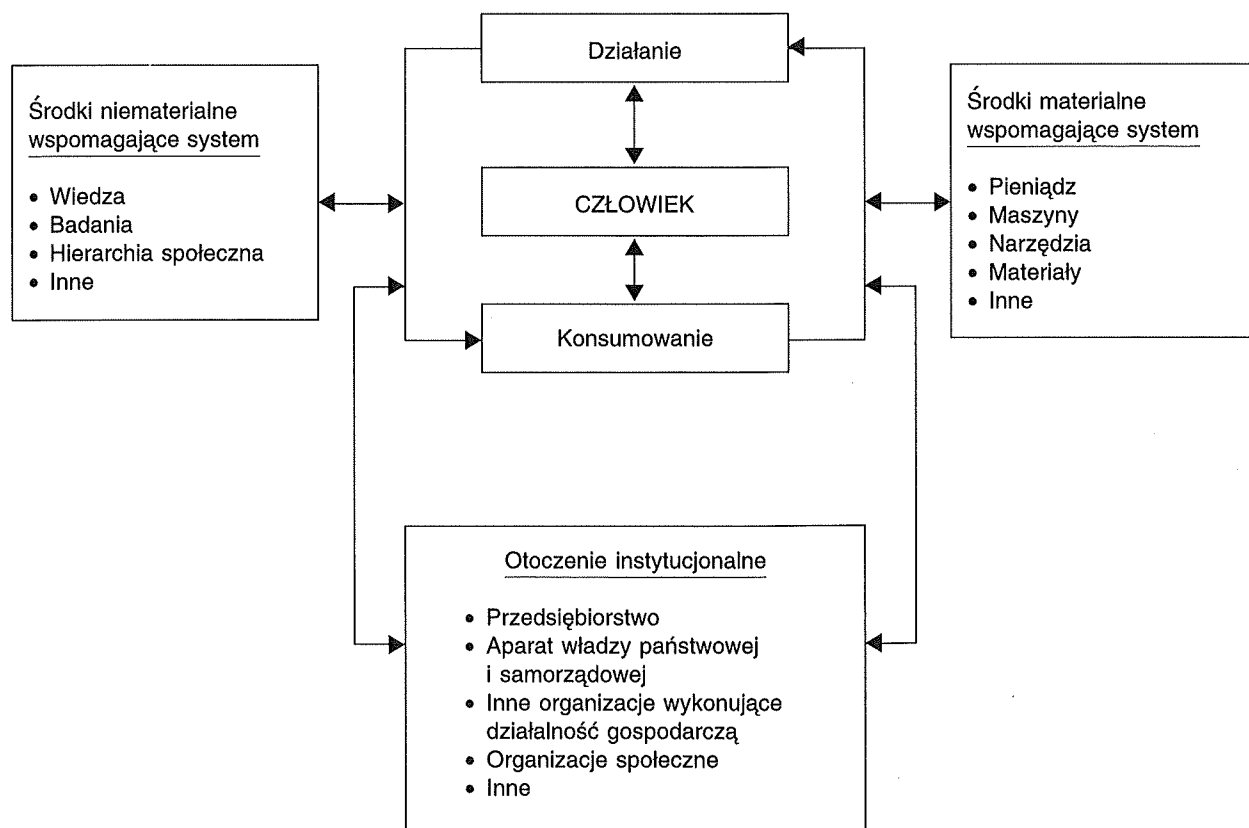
Działanie

Środki niematerialne wspomagające system

• Wiedza
• Badania
• Hierarchia społeczna
• Inne

CZŁOWIEK

Środki materialne wspomagające system

• Pieniądz
• Maszyny
• Narzędzia
• Materiały
• Inne

Konsumowanie

Otoczenie instytucjonalne

• Przedsiębiorstwo
• Aparat władzy państwowej i samorządowej
• Inne organizacje wykonujące działalność gospodarczą
• Organizacje społeczne
• Inne